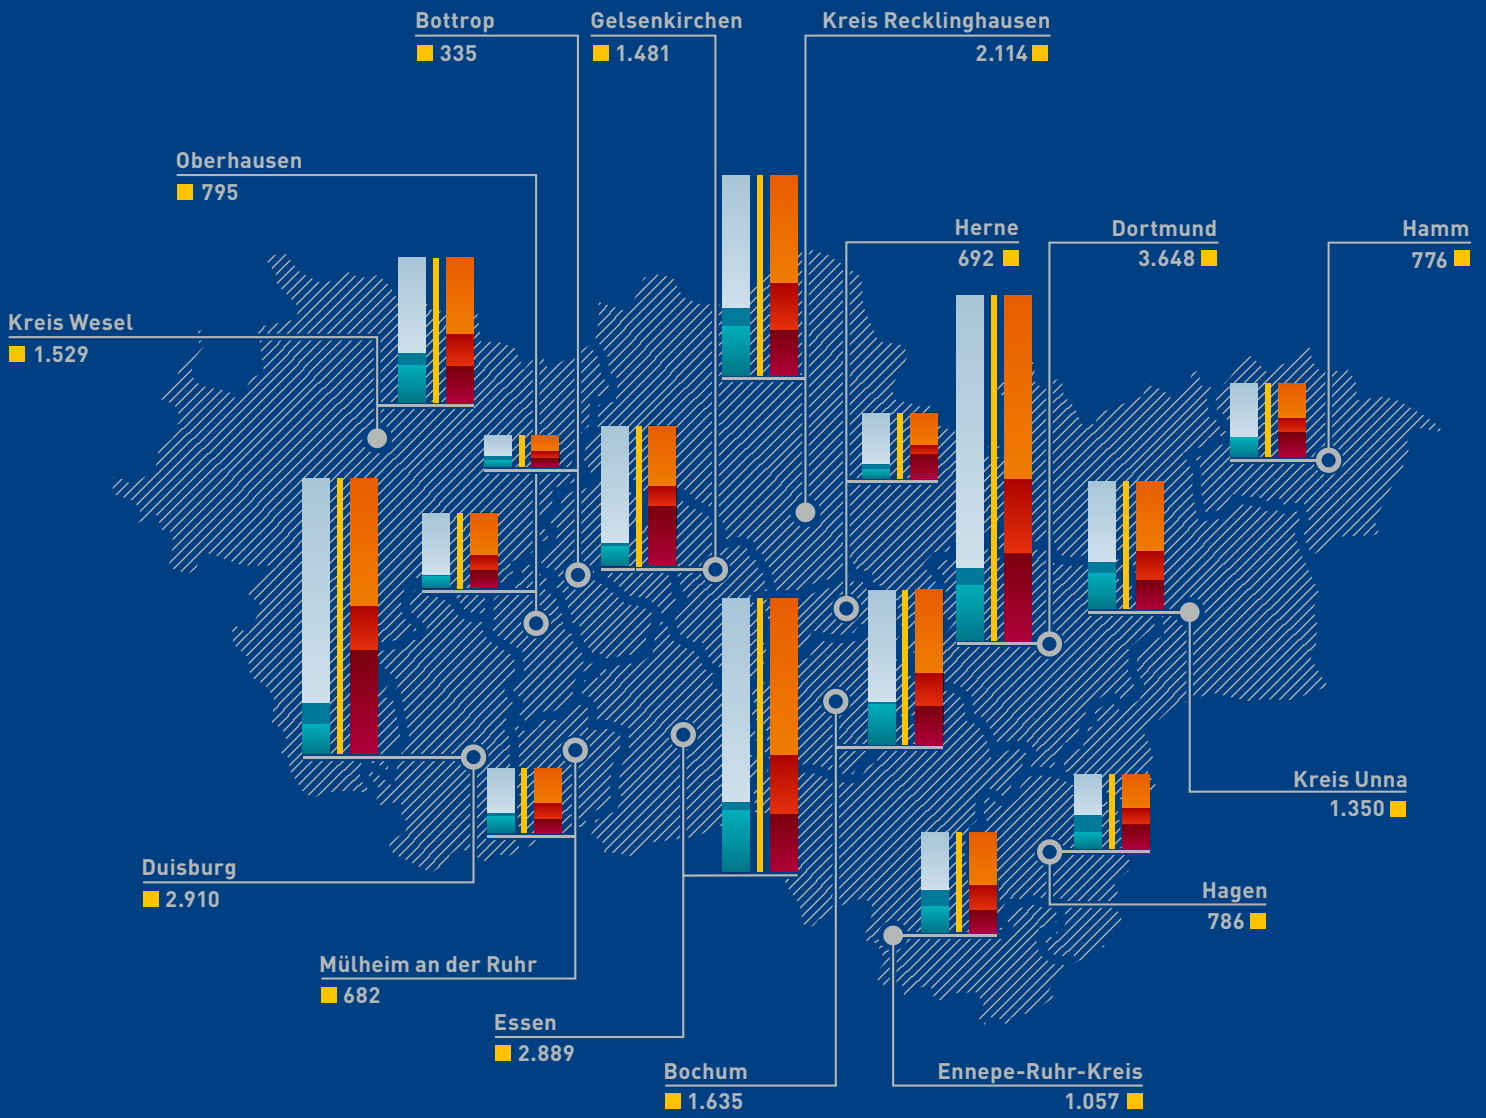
Bottrop
335

Gelsenkirchen
1.481

Kreis Recklinghausen
2.114

Oberhausen
795

Herne
692

Dortmund
3.648

Hamm
776

Kreis Wesel
1.529

Kreis Unna
1.350

Hagen
786

Duisburg
2.910

Mülheim an der Ruhr
682

Essen
2.889

Bochum
1.635

Ennepe-Ruhr-Kreis
1.057